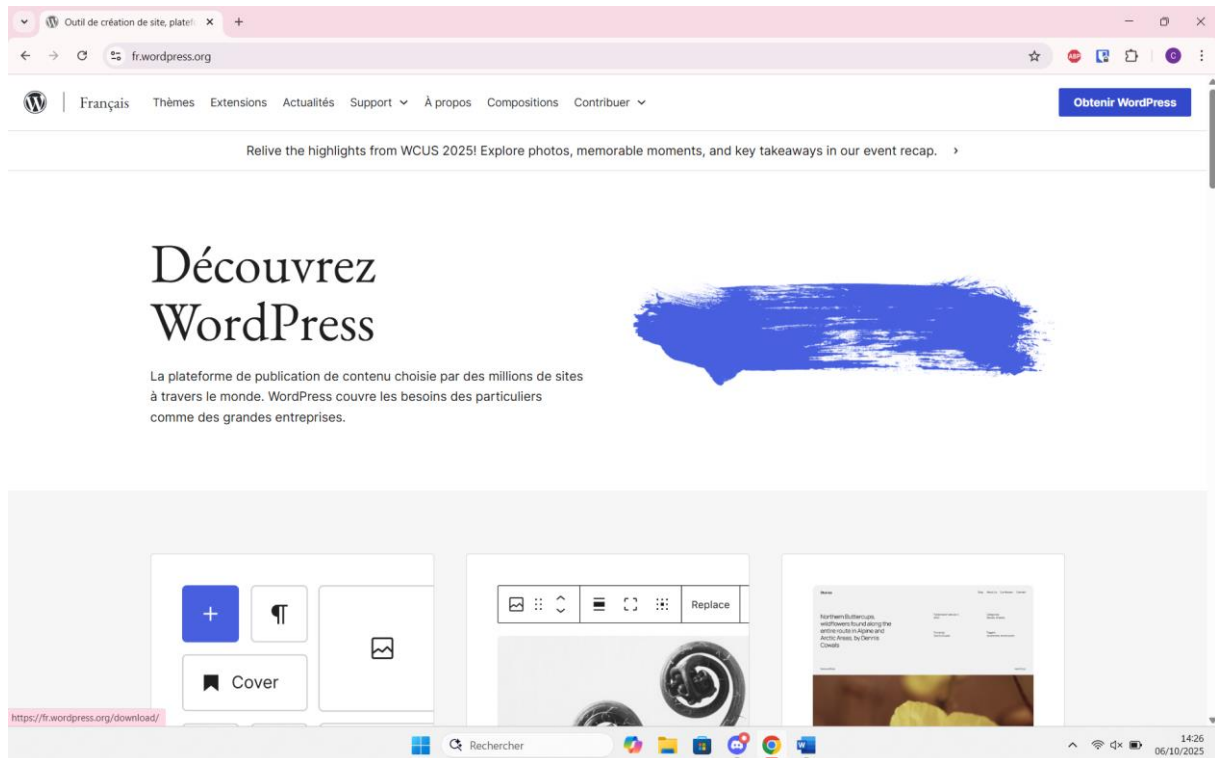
Outil de création de site, platef ×

fr.wordpress.org

Français Thèmes Extensions Actualités Support À propos Compositions Contribuer

Obtenir WordPress

Relive the highlights from WCUS 2025! Explore photos, memorable moments, and key takeaways in our event recap. ›

Découvrez WordPress

La plateforme de publication de contenu choisie par des millions de sites à travers le monde. WordPress couvre les besoins des particuliers comme des grandes entreprises.

+ ¶

Cover

Replace

Northern Buttercups, wildflowers found along the entire route in Alpine and Arctic Areas, by Dennis Cowals

https://fr.wordpress.org/download/

Rechercher

14:26
06/10/2025